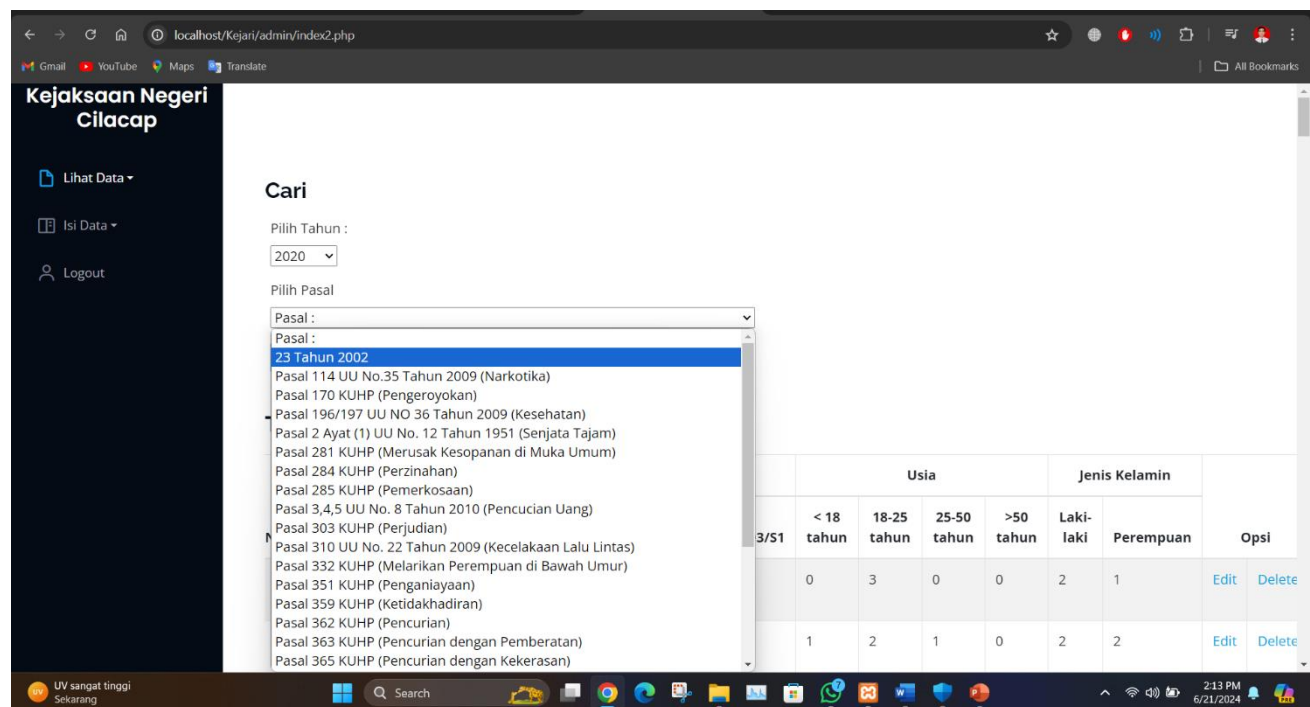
localhost/Kejari/admin/index2.php

Gmail YouTube Maps Translate

All Bookmarks

Kejaksaan Negeri Cilacap

Lihat Data

Isi Data

Logout

Cari

Pilih Tahun :

2020

Pilih Pasal

Pasal :

Pasal :
23 Tahun 2002
Pasal 114 UU No.35 Tahun 2009 (Narkotika)
Pasal 170 KUHP (Pengeroyokan)
Pasal 196/197 UU NO 36 Tahun 2009 (Kesehatan)
Pasal 2 Ayat (1) UU No. 12 Tahun 1951 (Senjata Tajam)
Pasal 281 KUHP (Merusak Kesopanan di Muka Umum)
Pasal 284 KUHP (Perzinahan)
Pasal 285 KUHP (Pemerkosaan)
Pasal 3,4,5 UU No. 8 Tahun 2010 (Pencucian Uang)
Pasal 303 KUHP (Perjudian)
Pasal 310 UU No. 22 Tahun 2009 (Kecelakaan Lalu Lintas)
Pasal 332 KUHP (Melarikan Perempuan di Bawah Umur)
Pasal 351 KUHP (Penganiayaan)
Pasal 359 KUHP (Ketidakhadiran)
Pasal 362 KUHP (Pencurian)
Pasal 363 KUHP (Pencurian dengan Pemberatan)
Pasal 365 KUHP (Pencurian dengan Kekerasan)

| 3/S1 | < 18 tahun | 18-25 tahun | 25-50 tahun | >50 tahun | Laki-laki | Perempuan | Opsi | |
|---|---|---|---|---|---|---|---|---|
| | | Usia | | | Jenis Kelamin | | | |
| | 0 | 3 | 0 | 0 | 2 | 1 | Edit | Delete |
| | 1 | 2 | 1 | 0 | 2 | 2 | Edit | Delete |

UV sangat tinggi
Sekarang

Search

2:13 PM
6/21/2024